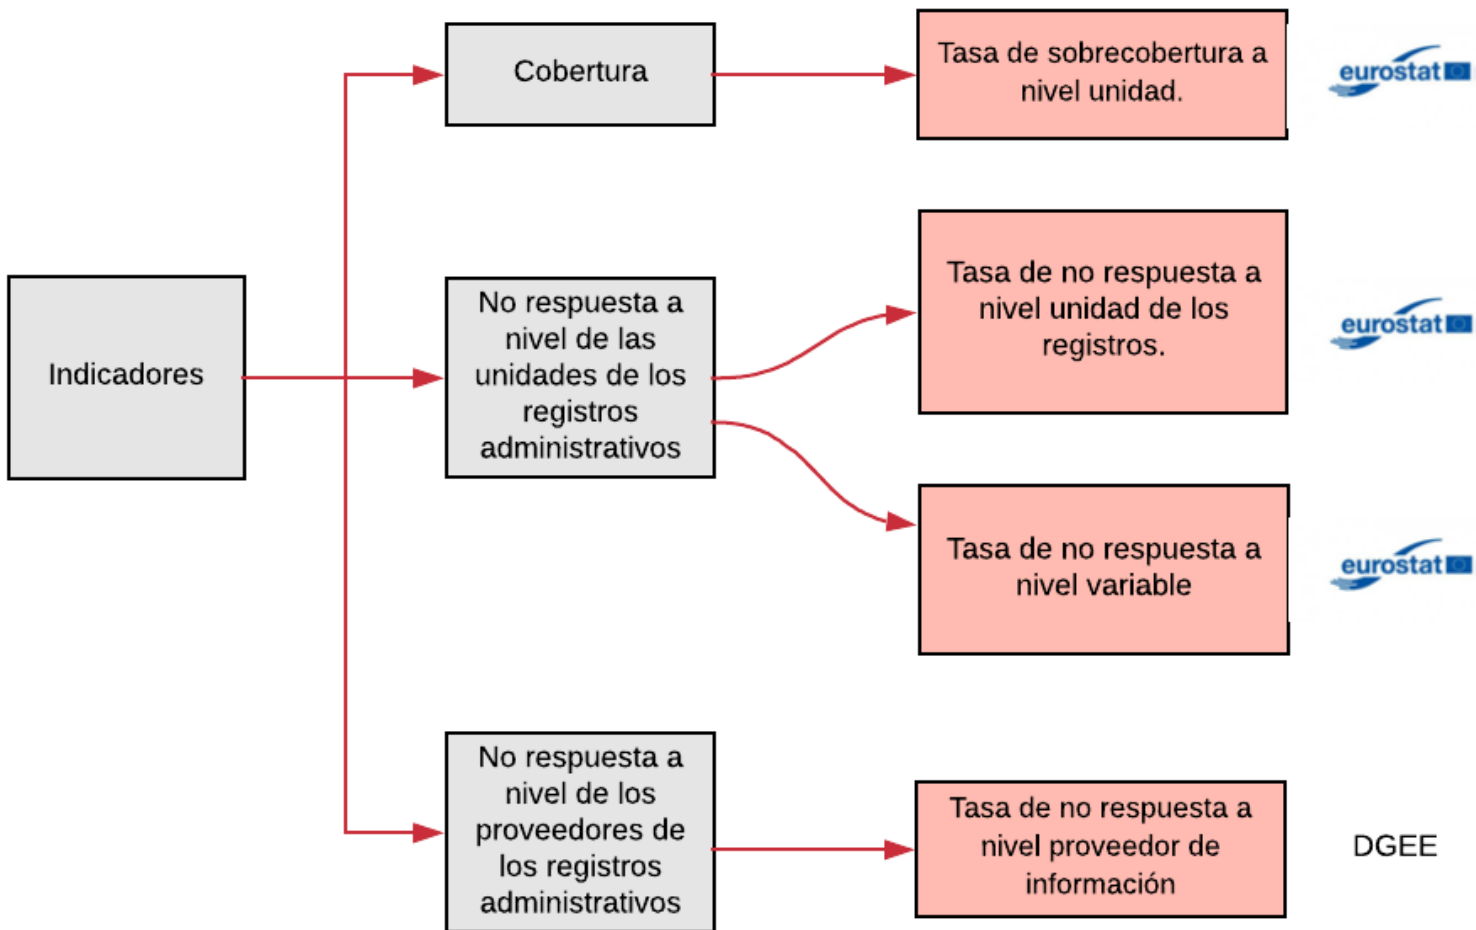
Indicadores

Cobertura

Tasa de sobrecobertura a nivel unidad.

eurostat

No respuesta a nivel de las unidades de los registros administrativos

Tasa de no respuesta a nivel unidad de los registros.

eurostat

Tasa de no respuesta a nivel variable

eurostat

No respuesta a nivel de los proveedores de los registros administrativos

Tasa de no respuesta a nivel proveedor de información

DGEE